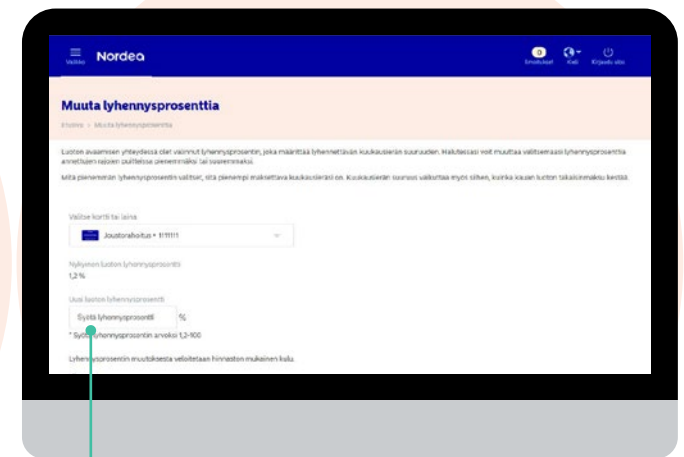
Valikko Nordea

0 Ilmoitukset Kieli Kirjaudu ulos

Muuta lyhennysprosenttia

Etusivu > Muuta lyhennysprosenttia

Luoton avaamisen yhteydessä olet valinnut lyhennysprosentin, joka määrittää lyhennettävän kuukausierän suuruuden. Halutessasi voit muuttaa valitsemaasi lyhennysprosenttia annettujen rajojen puitteissa pienemmäksi tai suuremmaksi.

Mitä pienemmän lyhennysprosentin valitset, sitä pienempi maksettava kuukausierä on. Kuukausierän suuruus vaikuttaa myös siihen, kuinka kauan luoton takaisinmaksu kestää.

Valitse kortti tai laina

Joustorahoitus • 1111111

Nykyinen luoton lyhennysprosentti

1,2 %

Uusi luoton lyhennysprosentti

Syötä lyhennysprosentti %

* Syötä lyhennysprosentin arvoksi 1,2-100

Lyhennysprosentin muutoksesta veloitetaan hinnaston mukainen kulu.